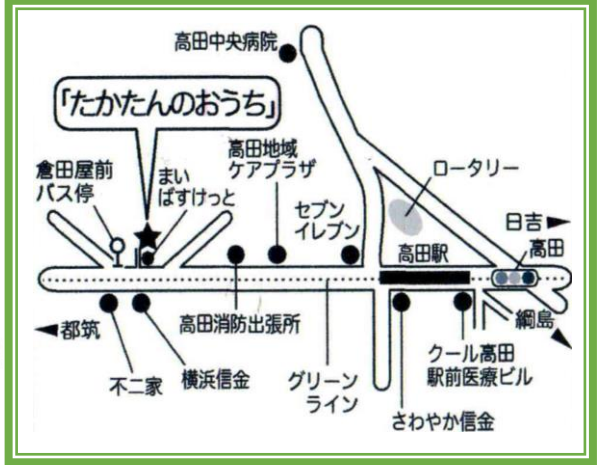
高田中央病院

「たかたんのおうち」

倉田屋前
バス停

まい
ぱすけっと

高田地域
ケアプラザ

セブン
イレブン

ロータリー

日吉

高田駅

高田

綱島

◄都筑

不二家

横浜信金

高田消防出張所

グリーン
ライン

さわやか信金

クール高田
駅前医療ビル